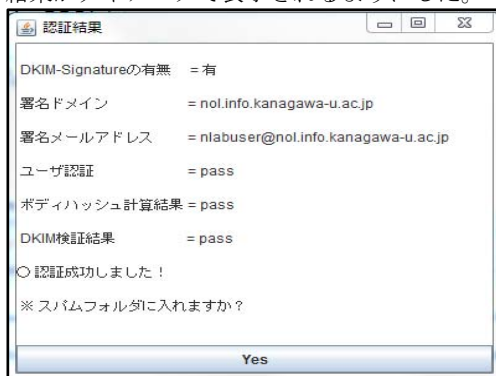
結果のウインドウで表示されるようにした。

認証結果

DKIM-Signatureの有無　= 有

署名ドメイン　= nol.info.kanagawa-u.ac.jp

署名メールアドレス　= nlabuser@nol.info.kanagawa-u.ac.jp

ユーザ認証　= pass

ボディハッシュ計算結果 = pass

DKIM検証結果　= pass

○ 認証成功しました！

※ スパムフォルダに入れますか？

Yes